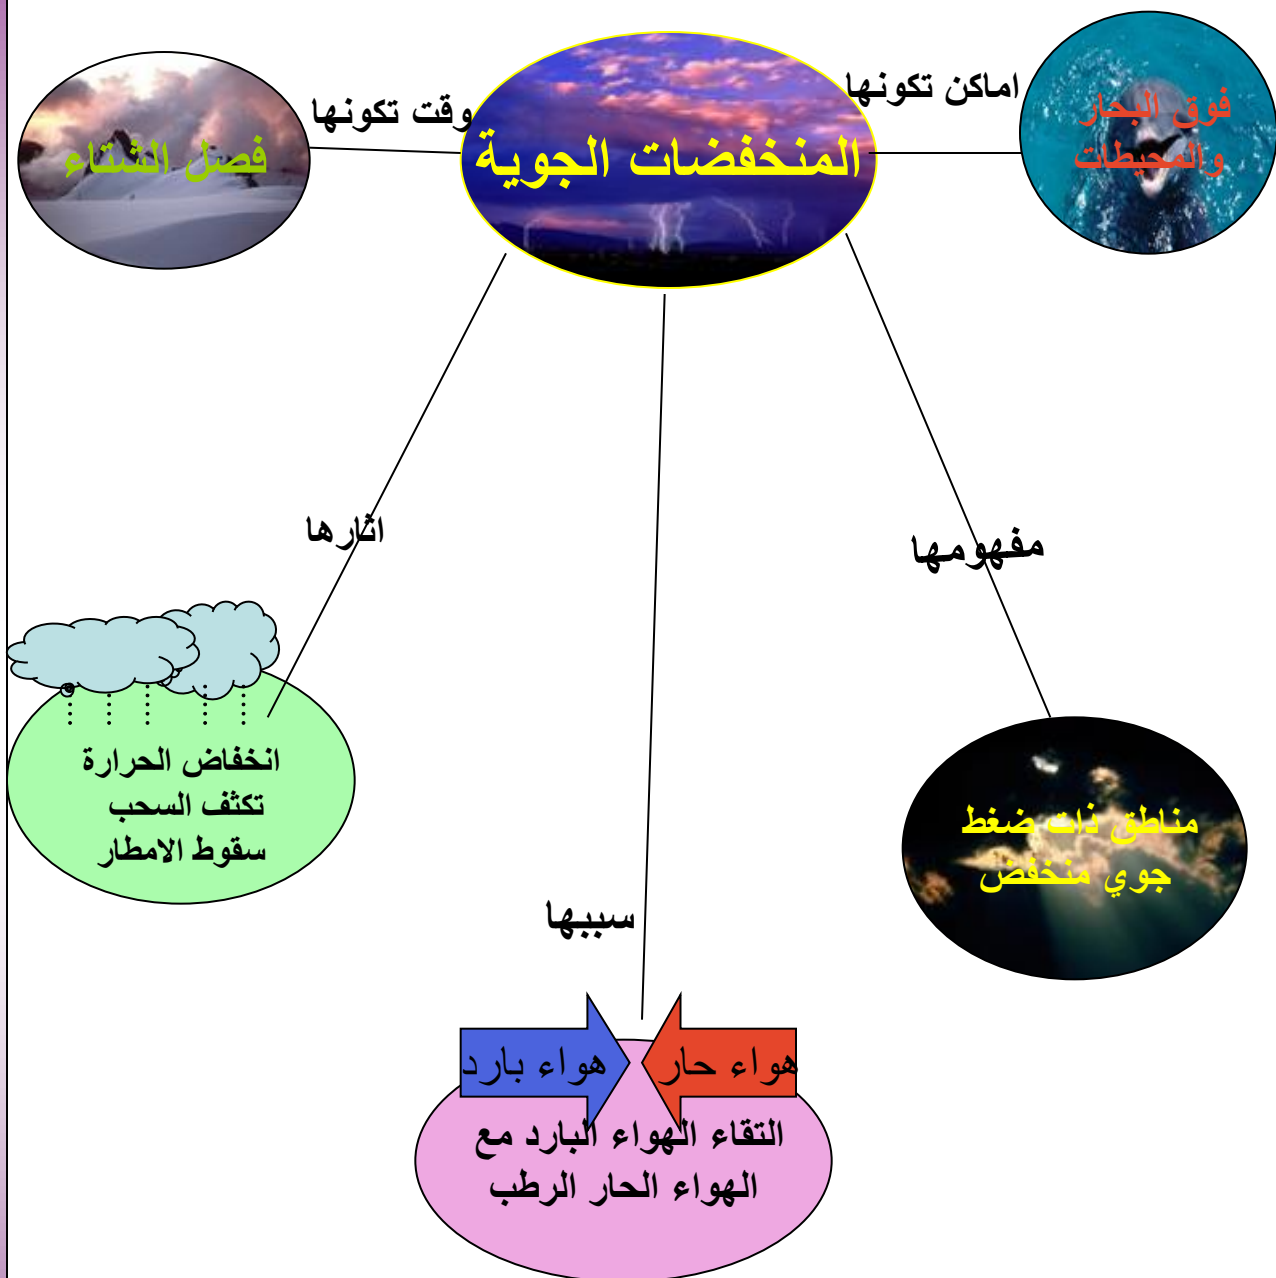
المنخفضات الجوية

وقت تكونها

فصل الشتاء

اماكن تكونها

فوق البحار والمحيطات

اثارها

انخفاض الحرارة
تكثف السحب
سقوط الامطار

مفهومها

مناطق ذات ضغط جوي منخفض

سببها

هواء بارد

هواء حار

التقاء الهواء البارد مع الهواء الحار الرطب